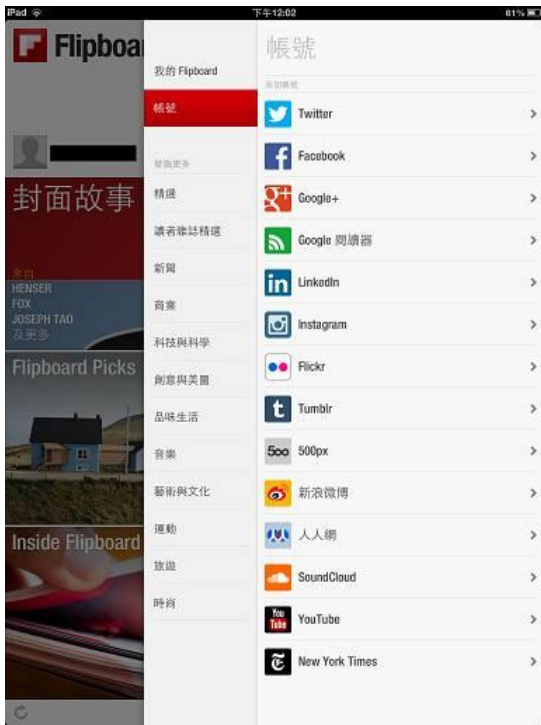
iPad 下午12:02 81%

Flipboar

封面故事

来自
HENSER
FOX
JOSEPH TAO
及更多

Flipboard Picks

Inside Flipboard

我的 Flipboard
帳號
發掘更多
精選
讀者雜誌精選
新聞
商業
科技與科學
創意與美圖
品味生活
音樂
藝術與文化
運動
旅遊
時尚

帳號
添加帳號
Twitter
Facebook
Google+
Google 閱讀器
LinkedIn
Instagram
Flickr
Tumblr
500px
新浪微博
人人網
SoundCloud
YouTube
New York Times